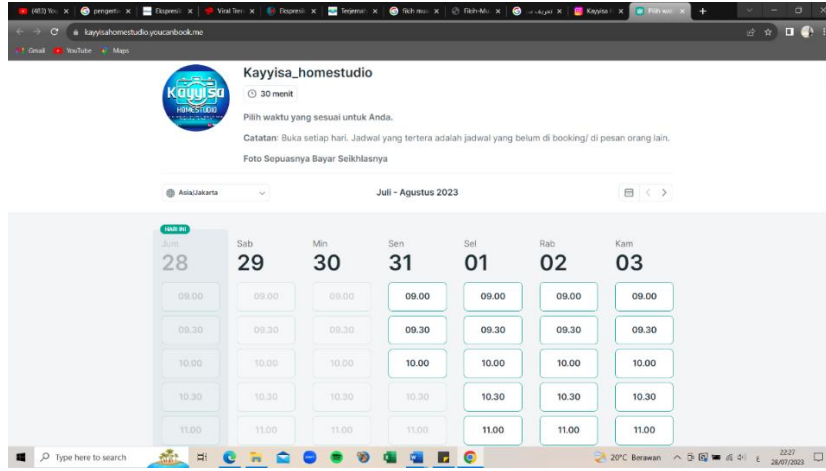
(413) YouTube × | pengertia × | Ekspresi × | Viral Tere × | Ekspresi × | Terjemah × | Rich mu × | Rich-Mu × | ... × | Kayyisa × | Pilih wak ×

kayyisahomestudio.youcanbook.me

Gmail YouTube Maps

Kayyisa HOMESTUDIO

Kayyisa_homestudio

30 menit

Pilih waktu yang sesuai untuk Anda.

Catatan: Buka setiap hari. Jadwal yang tertera adalah jadwal yang belum di booking/ di pesan orang lain.

Foto Sepuasnya Bayar Seikhlasnya

Asia/Jakarta

Juli - Agustus 2023

HARI INI

| Jum 28 | Sab 29 | Min 30 | Sen 31 | Sel 01 | Rab 02 | Kam 03 |
|---|---|---|---|---|---|---|
| 09.00 | 09.00 | 09.00 | 09.00 | 09.00 | 09.00 | 09.00 |
| 09.30 | 09.30 | 09.30 | 09.30 | 09.30 | 09.30 | 09.30 |
| 10.00 | 10.00 | 10.00 | 10.00 | 10.00 | 10.00 | 10.00 |
| 10.30 | 10.30 | 10.30 | 10.30 | 10.30 | 10.30 | 10.30 |
| 11.00 | 11.00 | 11.00 | 11.00 | 11.00 | 11.00 | 11.00 |

Type here to search

20°C Berawan

22:27
28/07/2023